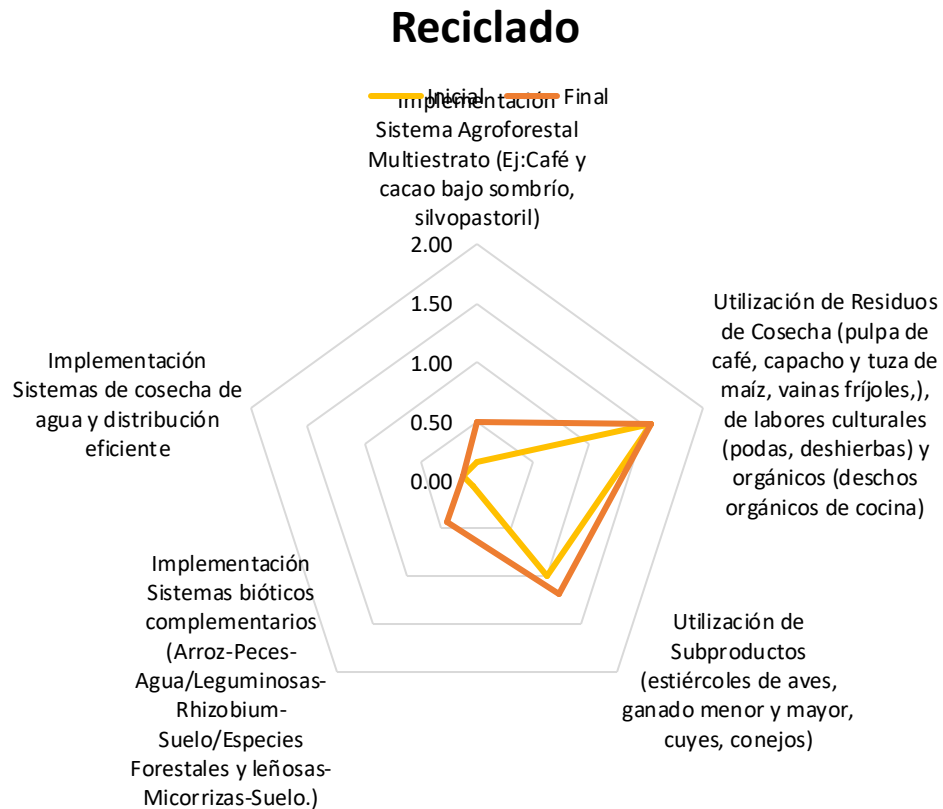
Reciclado

Inicial Final

Implementación Sistema Agroforestal Multiestrato (Ej:Café y cacao bajo sombrío, silvopastoril)

2.00
1.50
1.00
0.50
0.00

Utilización de Residuos de Cosecha (pulpa de café, capacho y tuza de maíz, vainas fríjoles,), de labores culturales (podas, deshierbas) y orgánicos (deschos orgánicos de cocina)

Utilización de Subproductos (estiércoles de aves, ganado menor y mayor, cuyes, conejos)

Implementación Sistemas bióticos complementarios (Arroz-Peces-Agua/Leguminosas-Rhizobium-Suelo/Especies Forestales y leñosas-Micorrizas-Suelo.)

Implementación Sistemas de cosecha de agua y distribución eficiente